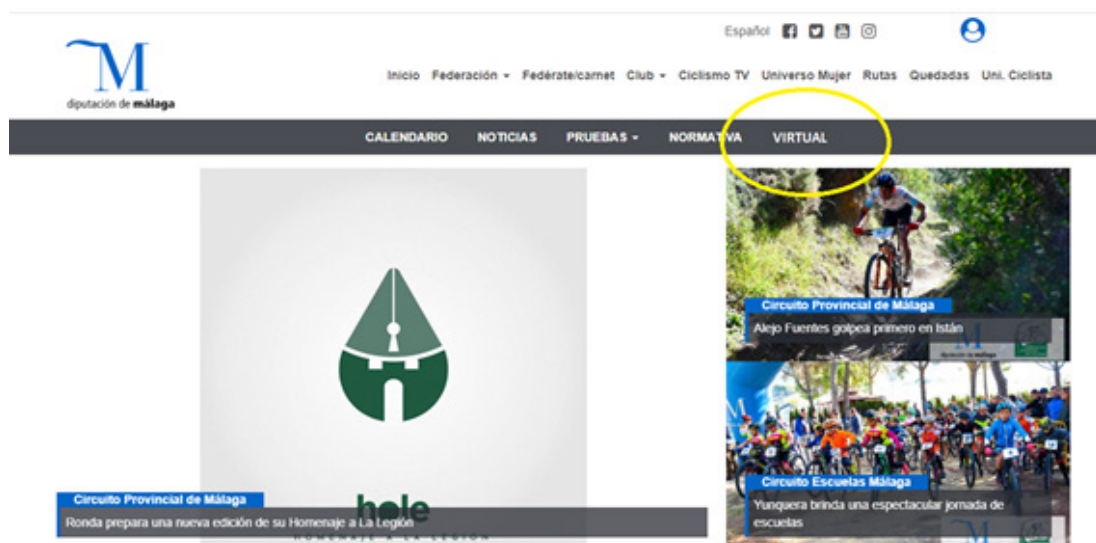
M
diputación de málaga

Español

Inicio Federación ▾ Fedérate/carnet Club ▾ Ciclismo TV Universo Mujer Rutas Quedadas Uni. Ciclista

CALENDARIO NOTICIAS PRUEBAS ▾ NORMATIVA VIRTUAL

Circuito Provincial de Málaga
Alejo Fuentes golpea primero en Istán

Circuito Escuelas Málaga
Yunquera brinda una espectacular jornada de escuelas

hole
HOMENAJE A LA LEGIÓN

Circuito Provincial de Málaga
Ronda prepara una nueva edición de su Homenaje a La Legión